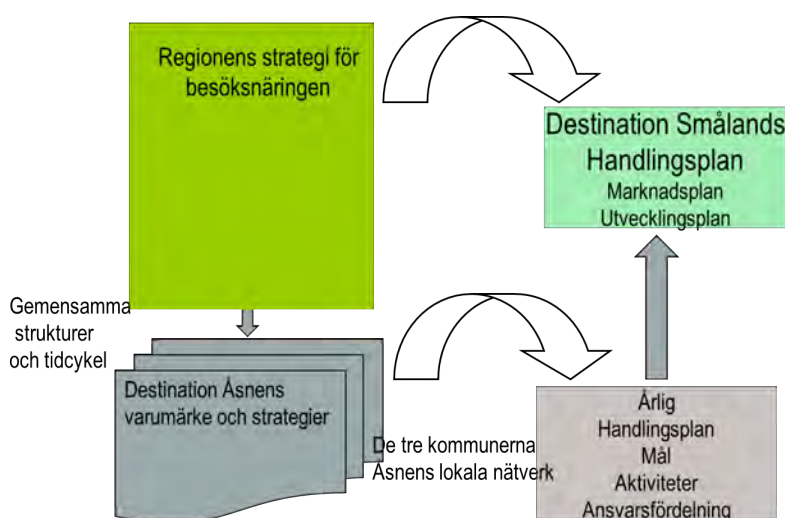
Regionens strategi för besöksnäringen

Destination Smålands
Handlingsplan
Marknadsplan
Utvecklingsplan

Gemensamma strukturer och tidcykel

Destination Åsnens varumärke och strategier

De tre kommunerna
Åsnens lokala nätverk

Årlig
Handlingsplan
Mål
Aktiviteter
Ansvarsfördelning